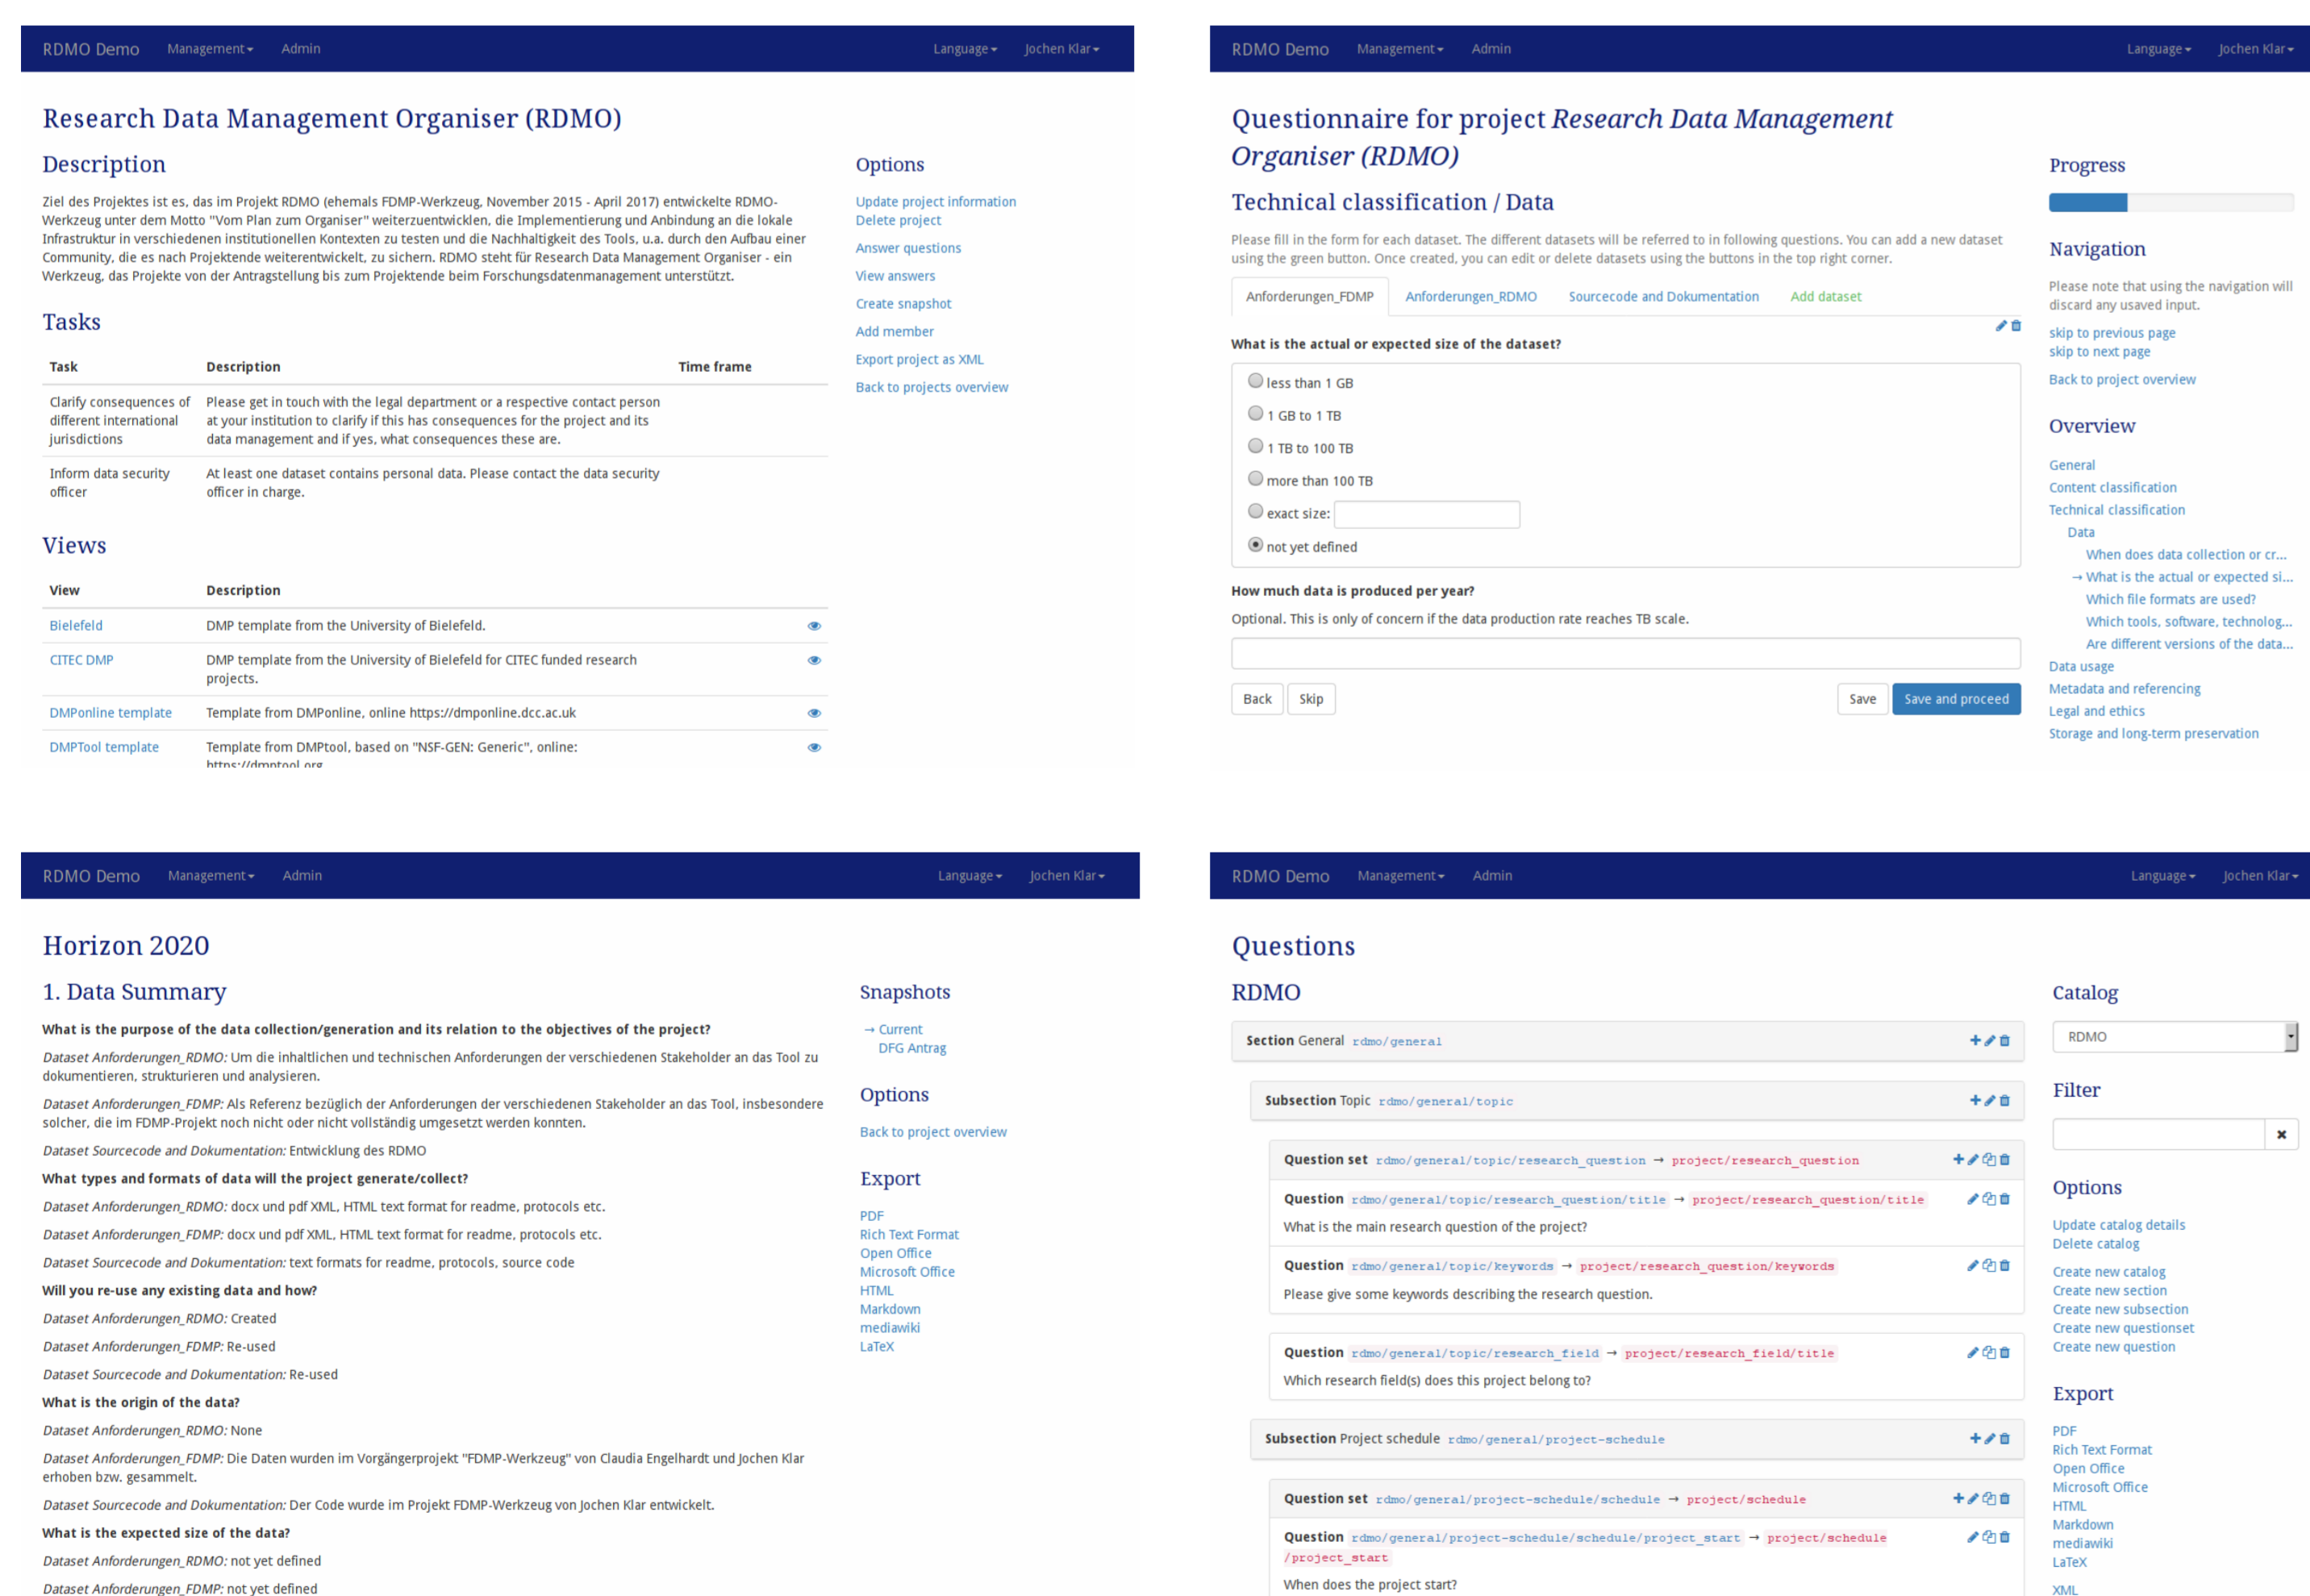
RDMO Demo Management▾ Admin Language▾ Jochen Klar▾

Research Data Management Organiser (RDMO)

Description

Ziel des Projektes ist es, das im Projekt RDMO (ehemals FDMP-Werkzeug, November 2015 - April 2017) entwickelte RDMO-Werkzeug unter dem Motto "Vom Plan zum Organiser" weiterzuentwicklen, die Implementierung und Anbindung an die lokale Infrastruktur in verschiedenen institutionellen Kontexten zu testen und die Nachhaltigkeit des Tools, u.a. durch den Aufbau einer Community, die es nach Projektende weiterentwickelt, zu sichern. RDMO steht für Research Data Management Organiser - ein Werkzeug, das Projekte von der Antragstellung bis zum Projektende beim Forschungsdatenmanagement unterstützt.

Tasks

| Task | Description | Time frame |
|---|---|---|
| Clarify consequences of different international jurisdictions | Please get in touch with the legal department or a respective contact person at your institution to clarify if this has consequences for the project and its data management and if yes, what consequences these are. | |
| Inform data security officer | At least one dataset contains personal data. Please contact the data security officer in charge. | |

Views

| View | Description |
|---|---|
| Bielefeld | DMP template from the University of Bielefeld. |
| CITEC DMP | DMP template from the University of Bielefeld for CITEC funded research projects. |
| DMPonline template | Template from DMPonline, online https://dmponline.dcc.ac.uk |
| DMPTool template | Template from DMPtool, based on "NSF-GEN: Generic", online: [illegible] |

Options

Update project information
Delete project
Answer questions
View answers
Create snapshot
Add member
Export project as XML
Back to projects overview

RDMO Demo Management▾ Admin Language▾ Jochen Klar▾

Questionnaire for project *Research Data Management Organiser (RDMO)*

Technical classification / Data

Please fill in the form for each dataset. The different datasets will be referred to in following questions. You can add a new dataset using the green button. Once created, you can edit or delete datasets using the buttons in the top right corner.

Anforderungen_FDMP Anforderungen_RDMO Sourcecode and Dokumentation Add dataset

What is the actual or expected size of the dataset?

less than 1 GB
1 GB to 1 TB
1 TB to 100 TB
more than 100 TB
exact size:
not yet defined

How much data is produced per year?

Optional. This is only of concern if the data production rate reaches TB scale.

Back Skip Save Save and proceed

Progress

Navigation

Please note that using the navigation will discard any usaved input.

skip to previous page
skip to next page
Back to project overview

Overview

General
Content classification
Technical classification
Data
When does data collection or cr...
→ What is the actual or expected si...
Which file formats are used?
Which tools, software, technolog...
Are different versions of the data...
Data usage
Metadata and referencing
Legal and ethics
Storage and long-term preservation

RDMO Demo Management▾ Admin Language▾ Jochen Klar▾

Horizon 2020

1. Data Summary

What is the purpose of the data collection/generation and its relation to the objectives of the project?

*Dataset Anforderungen_RDMO:* Um die inhaltlichen und technischen Anforderungen der verschiedenen Stakeholder an das Tool zu dokumentieren, strukturieren und analysieren.

*Dataset Anforderungen_FDMP:* Als Referenz bezüglich der Anforderungen der verschiedenen Stakeholder an das Tool, insbesondere solcher, die im FDMP-Projekt noch nicht oder nicht vollständig umgesetzt werden konnten.

*Dataset Sourcecode and Dokumentation:* Entwicklung des RDMO

What types and formats of data will the project generate/collect?

*Dataset Anforderungen_RDMO:* docx und pdf XML, HTML text format for readme, protocols etc.

*Dataset Anforderungen_FDMP:* docx und pdf XML, HTML text format for readme, protocols etc.

*Dataset Sourcecode and Dokumentation:* text formats for readme, protocols, source code

Will you re-use any existing data and how?

*Dataset Anforderungen_RDMO:* Created

*Dataset Anforderungen_FDMP:* Re-used

*Dataset Sourcecode and Dokumentation:* Re-used

What is the origin of the data?

*Dataset Anforderungen_RDMO:* None

*Dataset Anforderungen_FDMP:* Die Daten wurden im Vorgängerprojekt "FDMP-Werkzeug" von Claudia Engelhardt und Jochen Klar erhoben bzw. gesammelt.

*Dataset Sourcecode and Dokumentation:* Der Code wurde im Projekt FDMP-Werkzeug von Jochen Klar entwickelt.

What is the expected size of the data?

*Dataset Anforderungen_RDMO:* not yet defined

*Dataset Anforderungen_FDMP:* not yet defined

Snapshots

→ Current
DFG Antrag

Options

Back to project overview

Export

PDF
Rich Text Format
Open Office
Microsoft Office
HTML
Markdown
mediawiki
LaTeX

RDMO Demo Management▾ Admin Language▾ Jochen Klar▾

Questions

RDMO

Section General rdmo/general

Subsection Topic rdmo/general/topic

Question set rdmo/general/topic/research_question → project/research_question

Question rdmo/general/topic/research_question/title → project/research_question/title
What is the main research question of the project?

Question rdmo/general/topic/keywords → project/research_question/keywords
Please give some keywords describing the research question.

Question rdmo/general/topic/research_field → project/research_field/title
Which research field(s) does this project belong to?

Subsection Project schedule rdmo/general/project-schedule

Question set rdmo/general/project-schedule/schedule → project/schedule

Question rdmo/general/project-schedule/schedule/project_start → project/schedule/project_start
When does the project start?

Catalog

RDMO

Filter

Options

Update catalog details
Delete catalog

Create new catalog
Create new section
Create new subsection
Create new questionset
Create new question

Export

PDF
Rich Text Format
Open Office
Microsoft Office
HTML
Markdown
mediawiki
LaTeX

XML